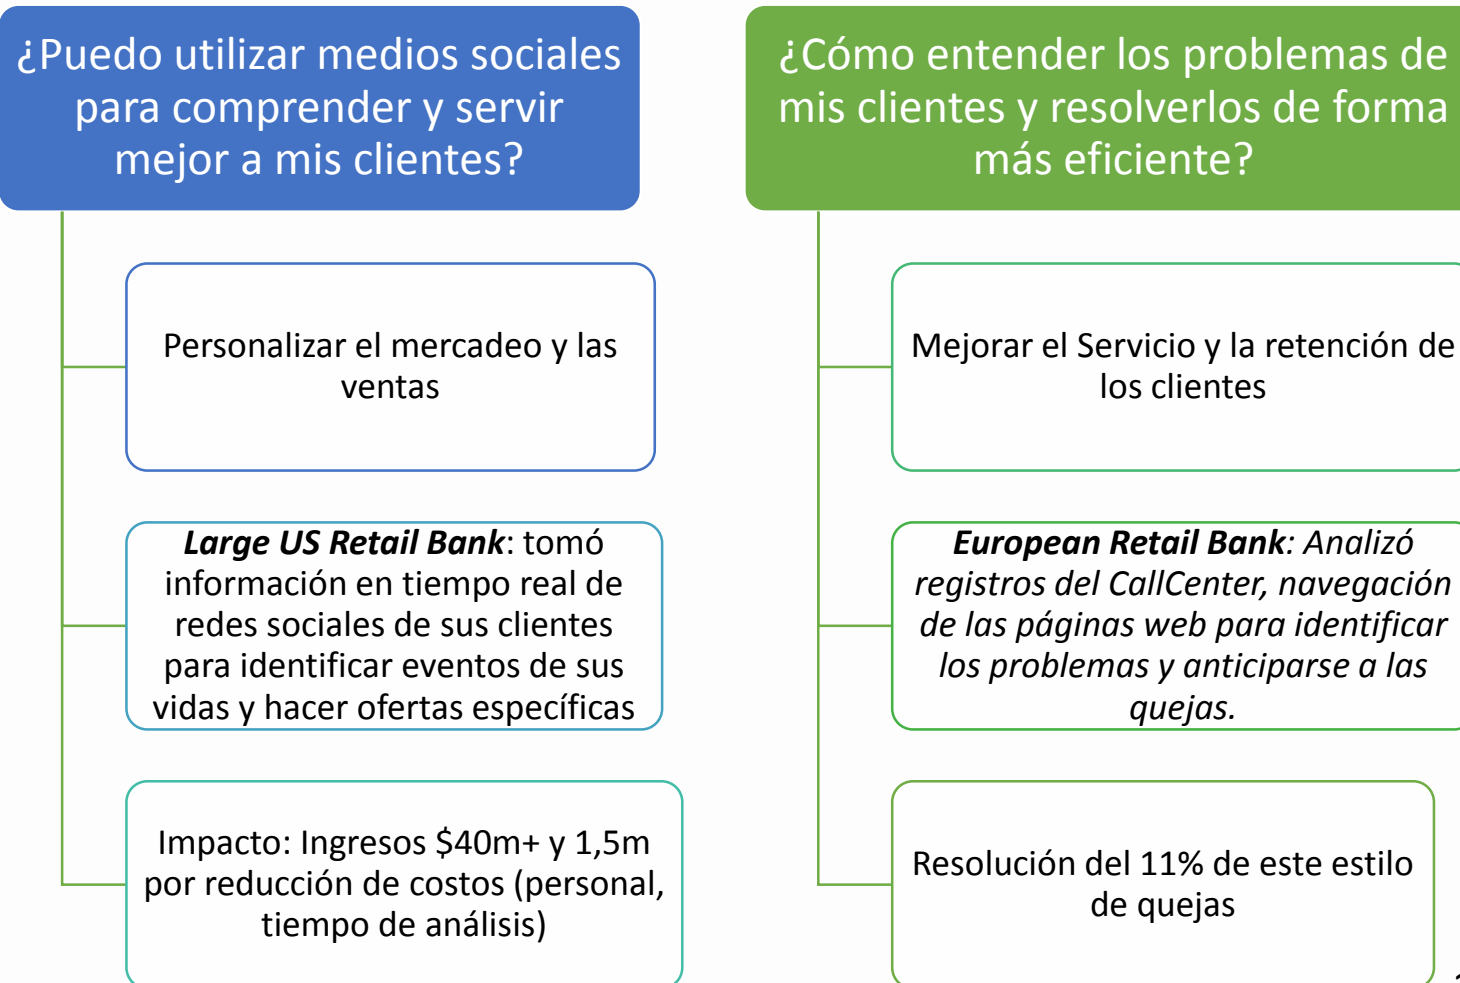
¿Puedo utilizar medios sociales para comprender y servir mejor a mis clientes?

Personalizar el mercadeo y las ventas

**Large US Retail Bank**: tomó información en tiempo real de redes sociales de sus clientes para identificar eventos de sus vidas y hacer ofertas específicas

Impacto: Ingresos $40m+ y 1,5m por reducción de costos (personal, tiempo de análisis)

¿Cómo entender los problemas de mis clientes y resolverlos de forma más eficiente?

Mejorar el Servicio y la retención de los clientes

**European Retail Bank**: Analizó registros del CallCenter, navegación de las páginas web para identificar los problemas y anticiparse a las quejas.

Resolución del 11% de este estilo de quejas